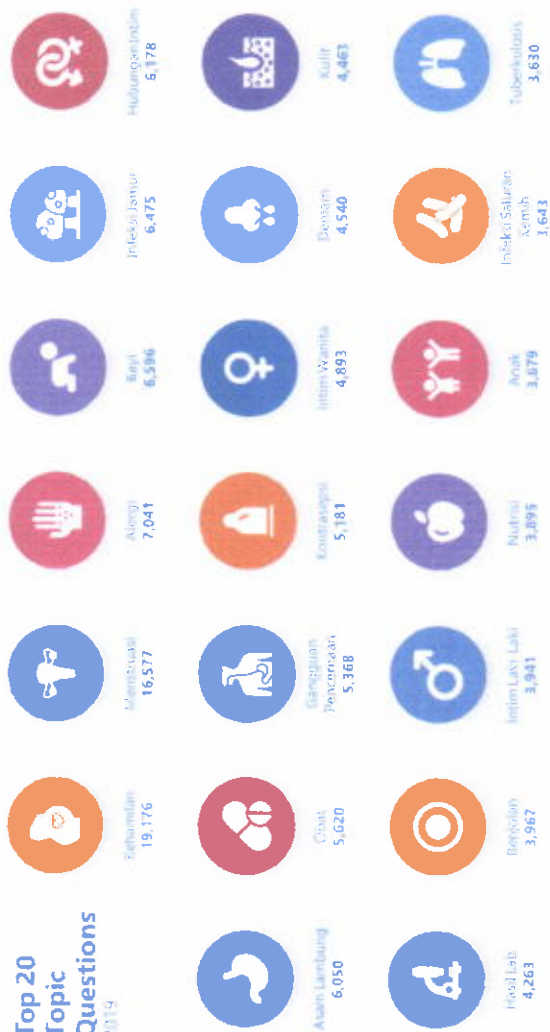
Top 20 Topic Questions
2019

Kehamilan
19,176

Menstruasi
16,577

Alergi
7,041

Bayi
6,596

Infeksi Jamur
6,475

Hubungan Intim
6,178

Asam Lambung
6,050

Obat
5,620

Gangguan Pencernaan
5,368

Kontrasepsi
5,181

Intim Wanita
4,893

Demam
4,540

Kulit
4,463

Hasil Lab
4,263

Benjolan
3,967

Intim Laki Laki
3,941

Nutrisi
3,895

Anak
3,679

Infeksi Saluran Kemih
3,643

Tuberkulosis
3,630